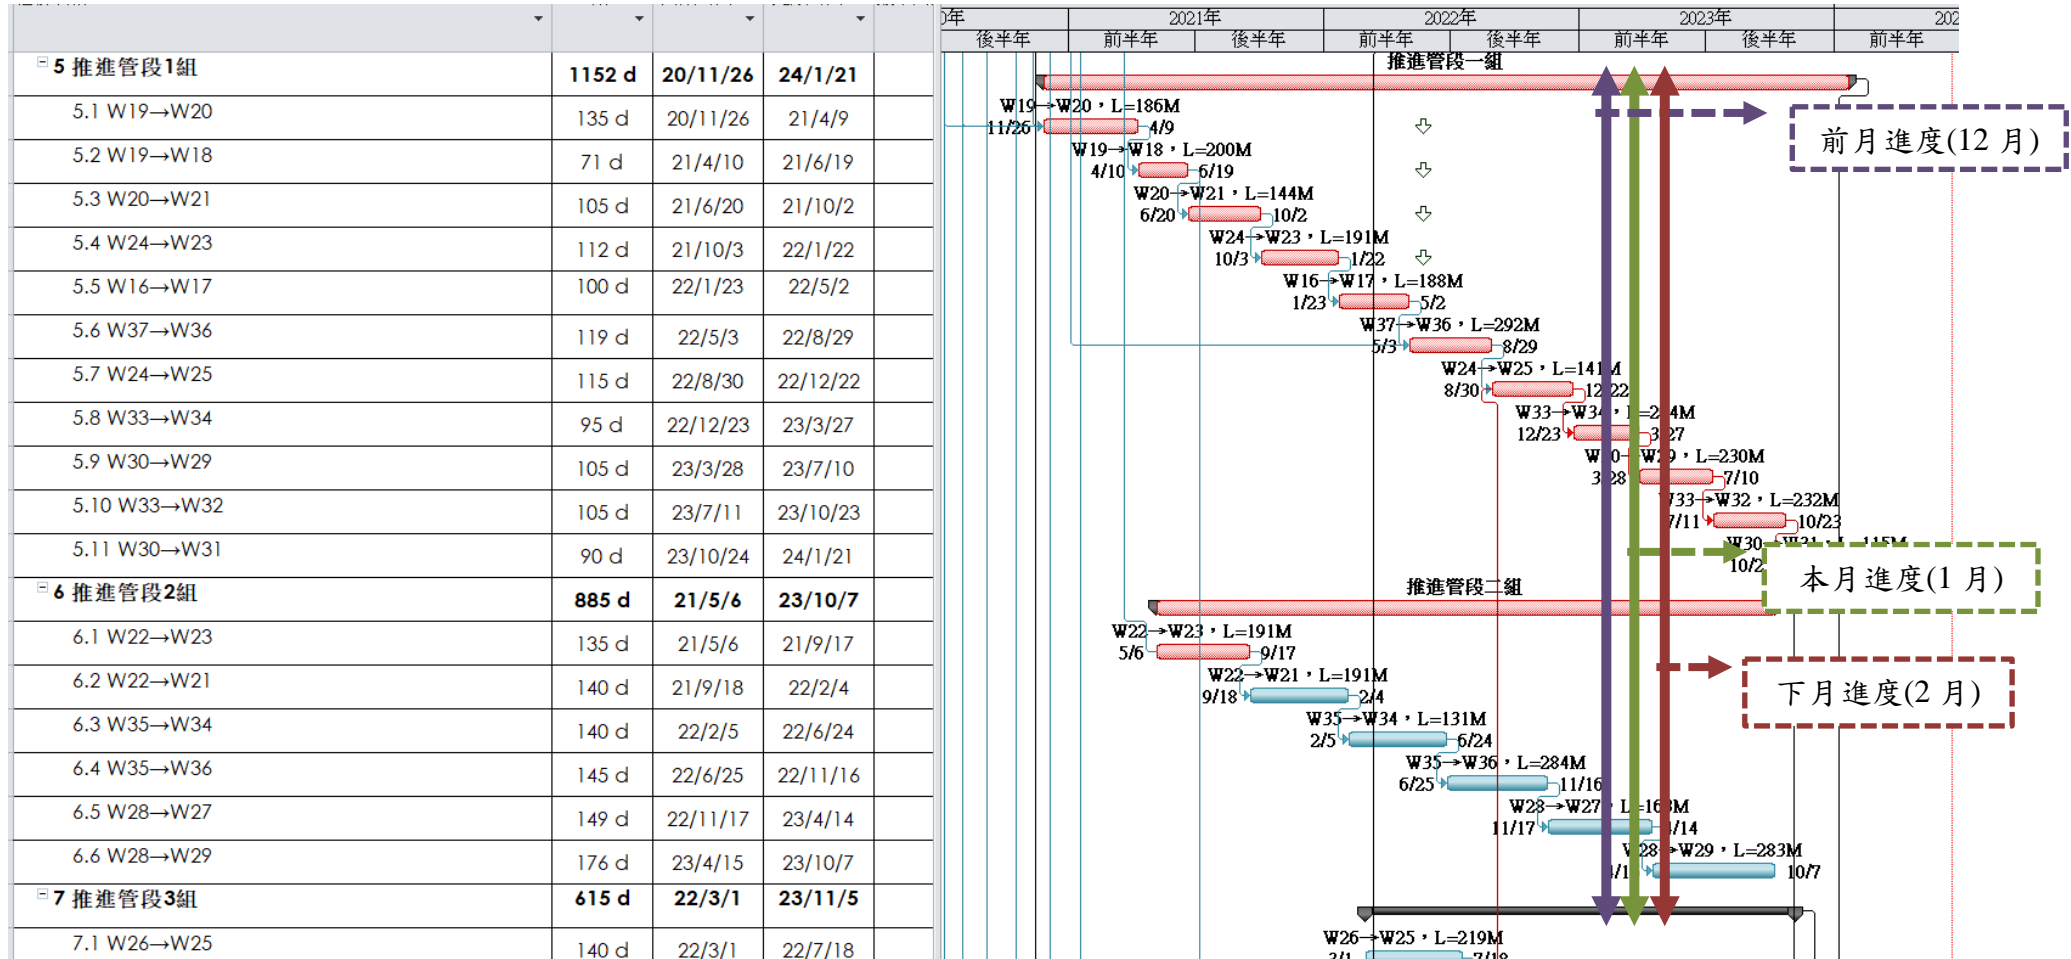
| | | | |
|---|---|---|---|
| 5 推進管段1組 | 1152 d | 20/11/26 | 24/1/21 |
| 5.1 W19→W20 | 135 d | 20/11/26 | 21/4/9 |
| 5.2 W19→W18 | 71 d | 21/4/10 | 21/6/19 |
| 5.3 W20→W21 | 105 d | 21/6/20 | 21/10/2 |
| 5.4 W24→W23 | 112 d | 21/10/3 | 22/1/22 |
| 5.5 W16→W17 | 100 d | 22/1/23 | 22/5/2 |
| 5.6 W37→W36 | 119 d | 22/5/3 | 22/8/29 |
| 5.7 W24→W25 | 115 d | 22/8/30 | 22/12/22 |
| 5.8 W33→W34 | 95 d | 22/12/23 | 23/3/27 |
| 5.9 W30→W29 | 105 d | 23/3/28 | 23/7/10 |
| 5.10 W33→W32 | 105 d | 23/7/11 | 23/10/23 |
| 5.11 W30→W31 | 90 d | 23/10/24 | 24/1/21 |
| 6 推進管段2組 | 885 d | 21/5/6 | 23/10/7 |
| 6.1 W22→W23 | 135 d | 21/5/6 | 21/9/17 |
| 6.2 W22→W21 | 140 d | 21/9/18 | 22/2/4 |
| 6.3 W35→W34 | 140 d | 22/2/5 | 22/6/24 |
| 6.4 W35→W36 | 145 d | 22/6/25 | 22/11/16 |
| 6.5 W28→W27 | 149 d | 22/11/17 | 23/4/14 |
| 6.6 W28→W29 | 176 d | 23/4/15 | 23/10/7 |
| 7 推進管段3組 | 615 d | 22/3/1 | 23/11/5 |
| 7.1 W26→W25 | 140 d | 22/3/1 | 22/7/18 |

0年 2021年 2022年 2023年 202
後半年 前半年 後半年 前半年 後半年 前半年 後半年 前半年

推進管段一組
W19→W20，L=186M 11/26 4/9
W19→W18，L=200M 4/10 6/19
W20→W21，L=144M 6/20 10/2
W24→W23，L=191M 10/3 1/22
W16→W17，L=188M 1/23 5/2
W37→W36，L=292M 5/3 8/29
W24→W25，L=141M 8/30 12/22
W33→W34，L=2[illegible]4M 12/23 3/27
W30→W29，L=230M 3/28 7/10
W33→W32，L=232M 7/11 10/23
W30→W31，L=115M 10/2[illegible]
推進管段二組
W22→W23，L=191M 5/6 9/17
W22→W21，L=191M 9/18 2/4
W35→W34，L=131M 2/5 6/24
W35→W36，L=284M 6/25 11/16
W28→W27，L=16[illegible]M 11/17 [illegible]/14
W28→W29，L=283M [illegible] 10/7
W26→W25，L=219M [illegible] 7/18

前月進度(12 月)
本月進度(1 月)
下月進度(2 月)